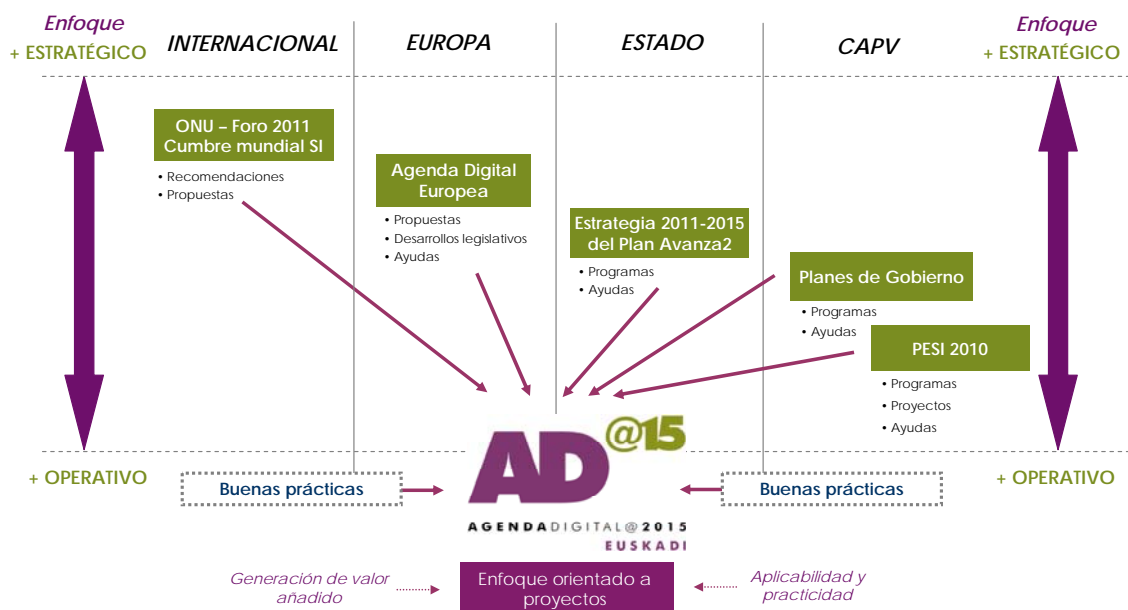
Enfoque
+ ESTRATÉGICO

INTERNACIONAL

EUROPA

ESTADO

CAPV

Enfoque
+ ESTRATÉGICO

ONU – Foro 2011
Cumbre mundial SI

• Recomendaciones
• Propuestas

Agenda Digital
Europea

• Propuestas
• Desarrollos legislativos
• Ayudas

Estrategia 2011-2015
del Plan Avanza2

• Programas
• Ayudas

Planes de Gobierno

• Programas
• Ayudas

PESI 2010

• Programas
• Proyectos
• Ayudas

+ OPERATIVO

Buenas prácticas

AD@15

AGENDADIGITAL@2015
EUSKADI

Buenas prácticas

+ OPERATIVO

Generación de valor añadido

Enfoque orientado a proyectos

Aplicabilidad y practicidad